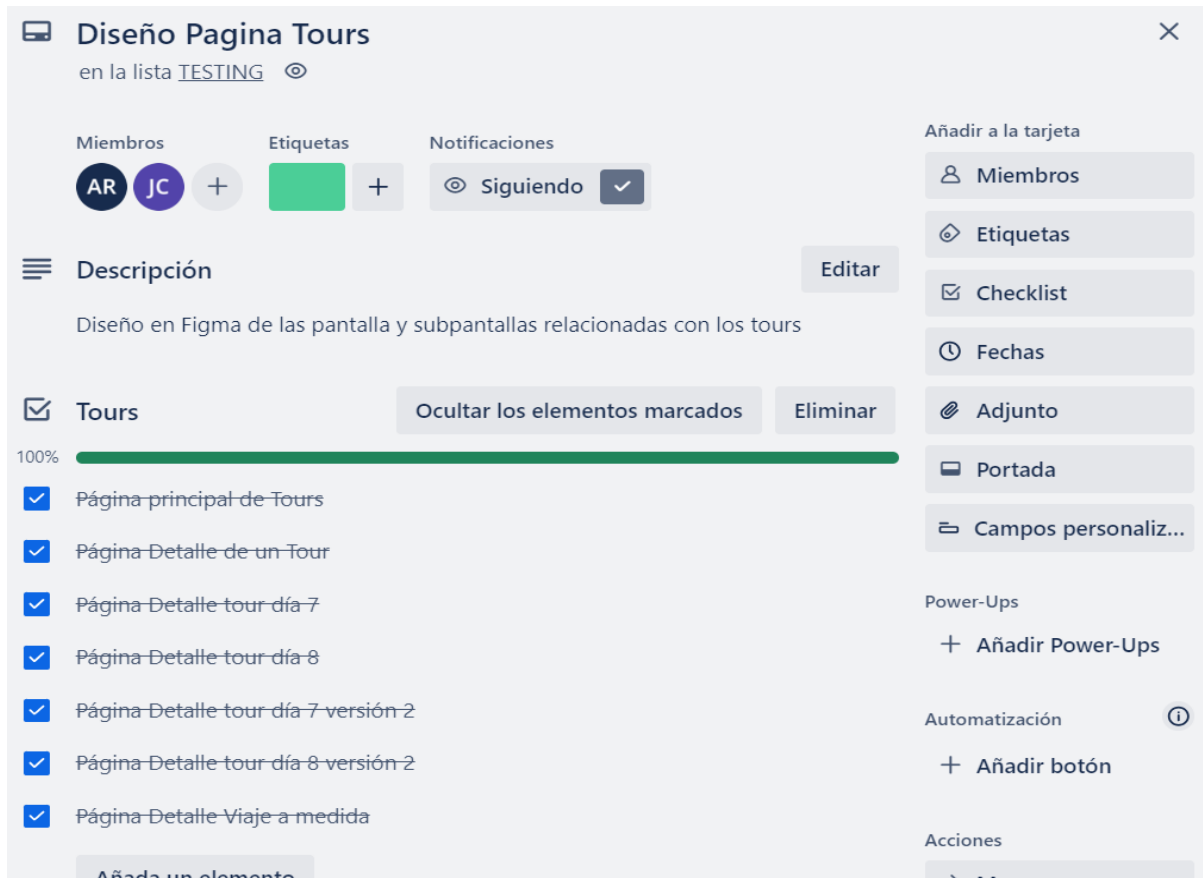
Diseño Pagina Tours
en la lista TESTING

Miembros
AR JC +

Etiquetas
+

Notificaciones
Siguiendo

Descripción
Editar

Diseño en Figma de las pantalla y subpantallas relacionadas con los tours

Tours
Ocultar los elementos marcados
Eliminar

100%

Página principal de Tours
Página Detalle de un Tour
Página Detalle tour día 7
Página Detalle tour día 8
Página Detalle tour día 7 versión 2
Página Detalle tour día 8 versión 2
Página Detalle Viaje a medida

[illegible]

Añadir a la tarjeta
Miembros
Etiquetas
Checklist
Fechas
Adjunto
Portada
Campos personaliz...

Power-Ups
+ Añadir Power-Ups

Automatización
+ Añadir botón

Acciones